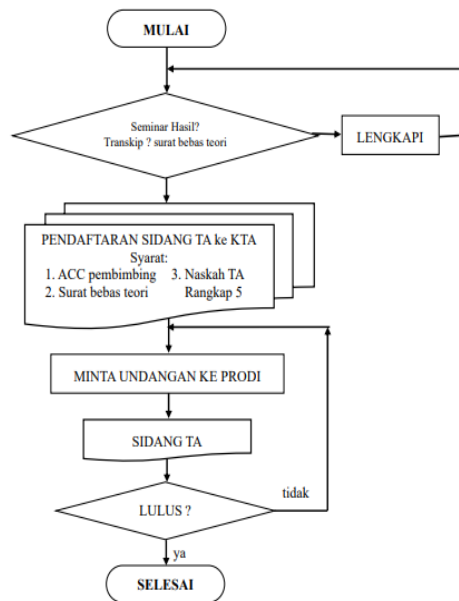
MULAI

Seminar Hasil?
Transkip ? surat bebas teori

LENGKAPI

PENDAFTARAN SIDANG TA ke KTA
Syarat:
1. ACC pembimbing
2. Surat bebas teori
3. Naskah TA
Rangkap 5

MINTA UNDANGAN KE PRODI

SIDANG TA

LULUS ?

tidak

ya

SELESAI